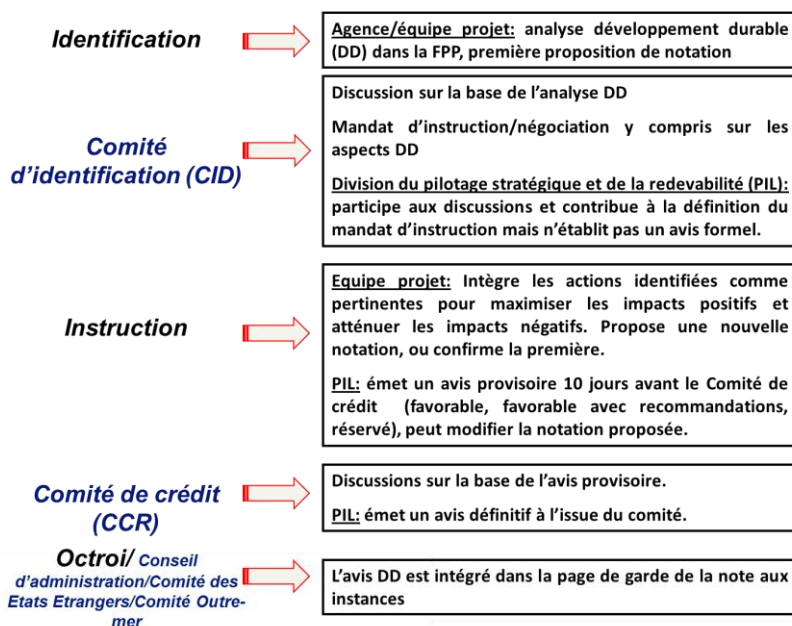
Identification

Agence/équipe projet: analyse développement durable (DD) dans la FPP, première proposition de notation

Comité d'identification (CID)

Discussion sur la base de l'analyse DD

Mandat d'instruction/négociation y compris sur les aspects DD

Division du pilotage stratégique et de la redevabilité (PIL): participe aux discussions et contribue à la définition du mandat d'instruction mais n'établit pas un avis formel.

Instruction

Equipe projet: Intègre les actions identifiées comme pertinentes pour maximiser les impacts positifs et atténuer les impacts négatifs. Propose une nouvelle notation, ou confirme la première.

PIL: émet un avis provisoire 10 jours avant le Comité de crédit (favorable, favorable avec recommandations, réservé), peut modifier la notation proposée.

Comité de crédit (CCR)

Discussions sur la base de l'avis provisoire.

PIL: émet un avis définitif à l'issue du comité.

Octroi/ Conseil d'administration/Comité des Etats Etrangers/Comité Outre-mer

L'avis DD est intégré dans la page de garde de la note aux instances